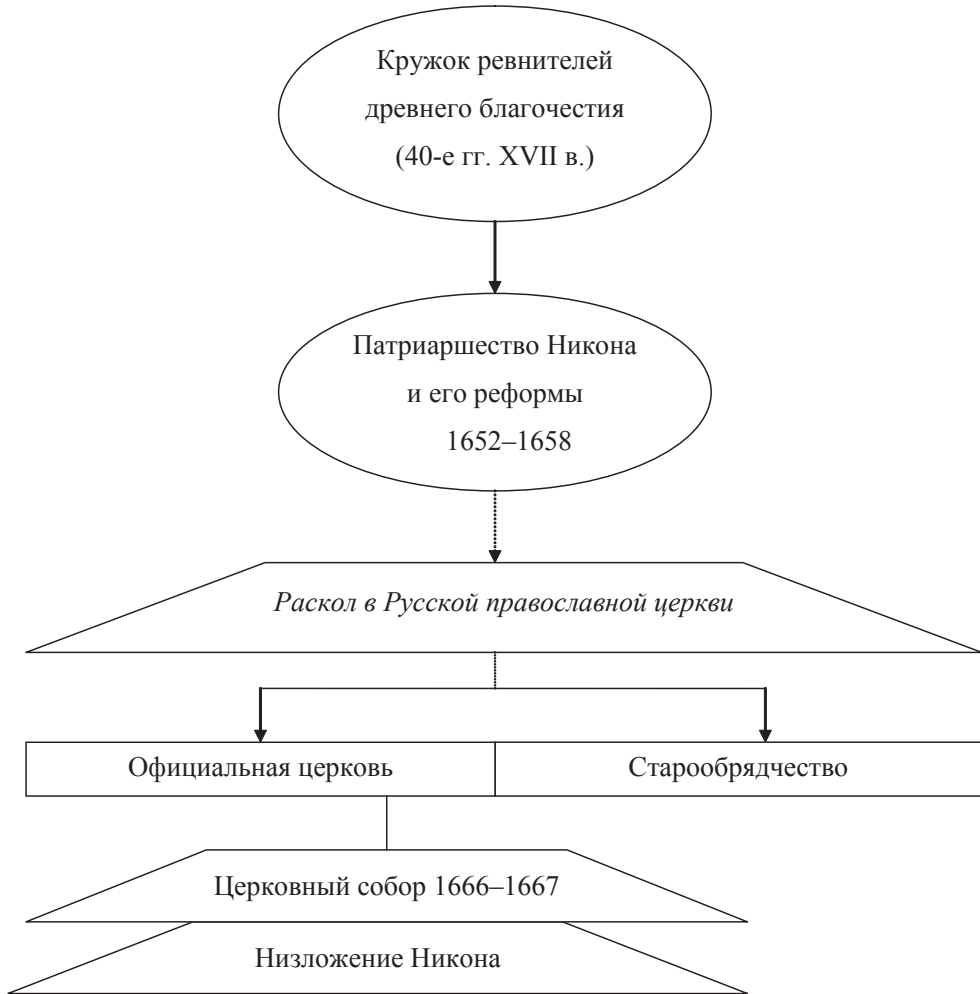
Кружок ревнителей древнего благочестия (40-е гг. XVII в.)

Патриаршество Никона и его реформы 1652–1658

*Раскол в Русской православной церкви*

Официальная церковь

Старообрядчество

Церковный собор 1666–1667

Низложение Никона